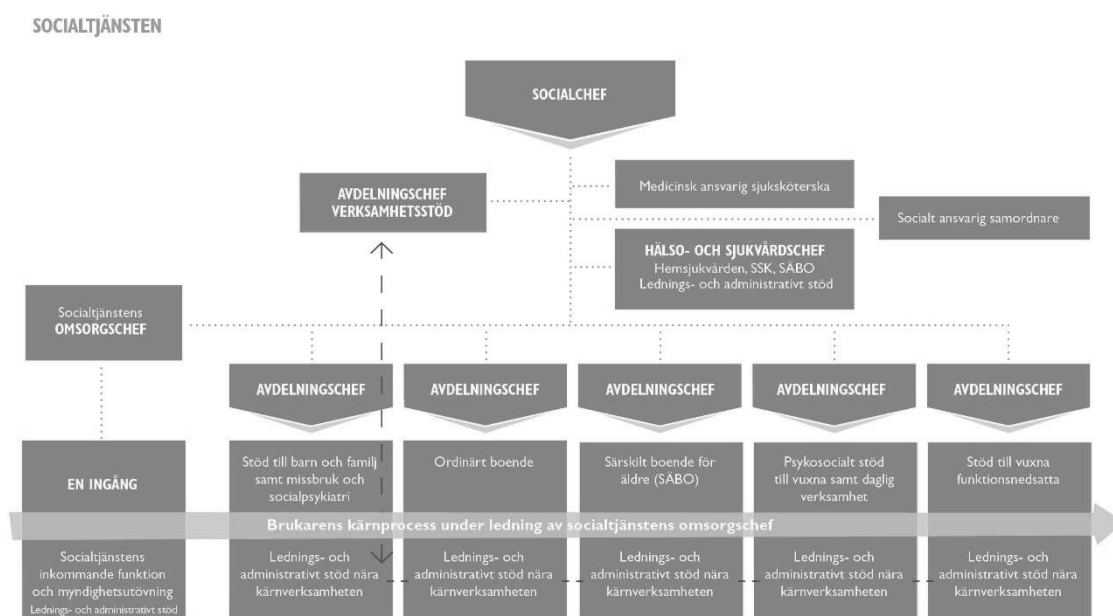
SOCIALTJÄNSTEN

SOCIALCHEF

AVDELNINGSCHEF VERKSAMHETSSTÖD

Medicinsk ansvarig sjuksköterska

Socialt ansvarig samordnare

HÄLSO- OCH SJUKVÅRDSCHEF
Hemsjukvården, SSK, SÄBO
Lednings- och administrativt stöd

Socialtjänstens OMSORGSCHEF

AVDELNINGSCHEF

AVDELNINGSCHEF

AVDELNINGSCHEF

AVDELNINGSCHEF

AVDELNINGSCHEF

EN INGÅNG

Stöd till barn och familj samt missbruk och socialpsykiatri

Ordinärt boende

Särskilt boende för äldre (SÄBO)

Psykosocialt stöd till vuxna samt daglig verksamhet

Stöd till vuxna funktionsnedsatta

Brukarens kärnprocess under ledning av socialtjänstens omsorgschef

Socialtjänstens inkommande funktion och myndighetsutövning
Lednings- och administrativt stöd

Lednings- och administrativt stöd nära kärnverksamheten

Lednings- och administrativt stöd nära kärnverksamheten

Lednings- och administrativt stöd nära kärnverksamheten

Lednings- och administrativt stöd nära kärnverksamheten

Lednings- och administrativt stöd nära kärnverksamheten